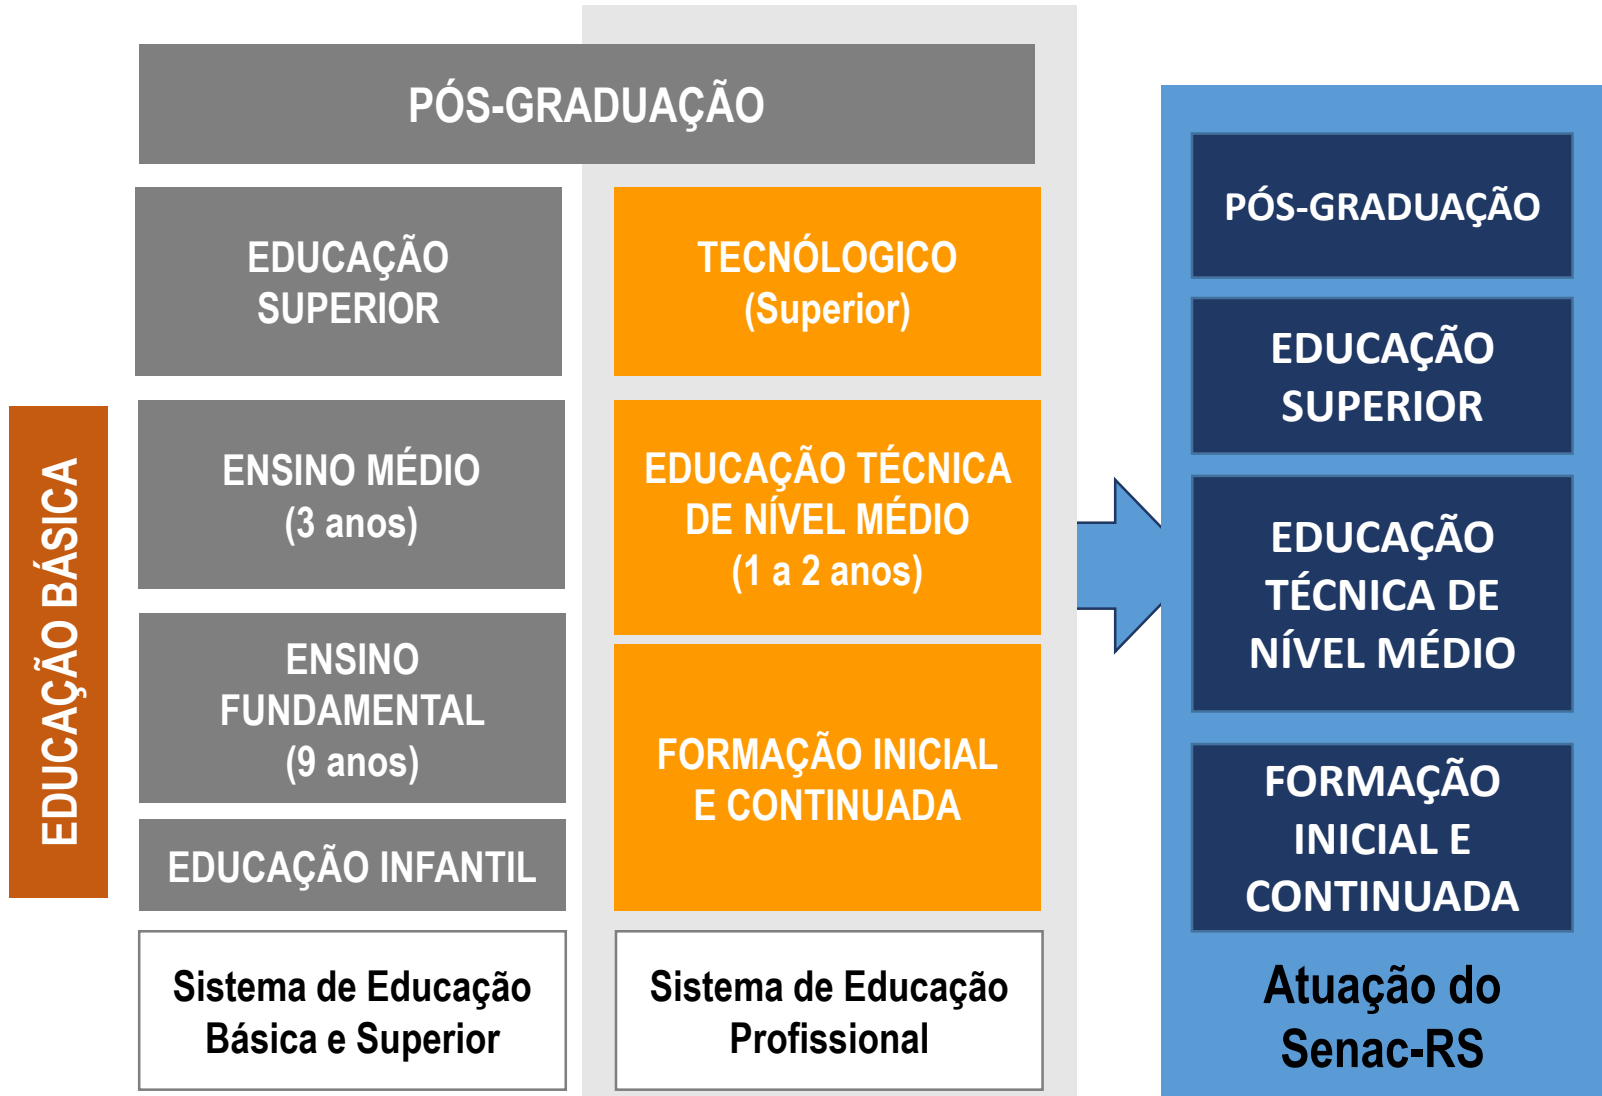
PÓS-GRADUAÇÃO

EDUCAÇÃO BÁSICA

EDUCAÇÃO SUPERIOR

TECNÓLOGICO (Superior)

ENSINO MÉDIO (3 anos)

EDUCAÇÃO TÉCNICA DE NÍVEL MÉDIO (1 a 2 anos)

ENSINO FUNDAMENTAL (9 anos)

FORMAÇÃO INICIAL E CONTINUADA

EDUCAÇÃO INFANTIL

Sistema de Educação Básica e Superior

Sistema de Educação Profissional

PÓS-GRADUAÇÃO

EDUCAÇÃO SUPERIOR

EDUCAÇÃO TÉCNICA DE NÍVEL MÉDIO

FORMAÇÃO INICIAL E CONTINUADA

Atuação do Senac-RS